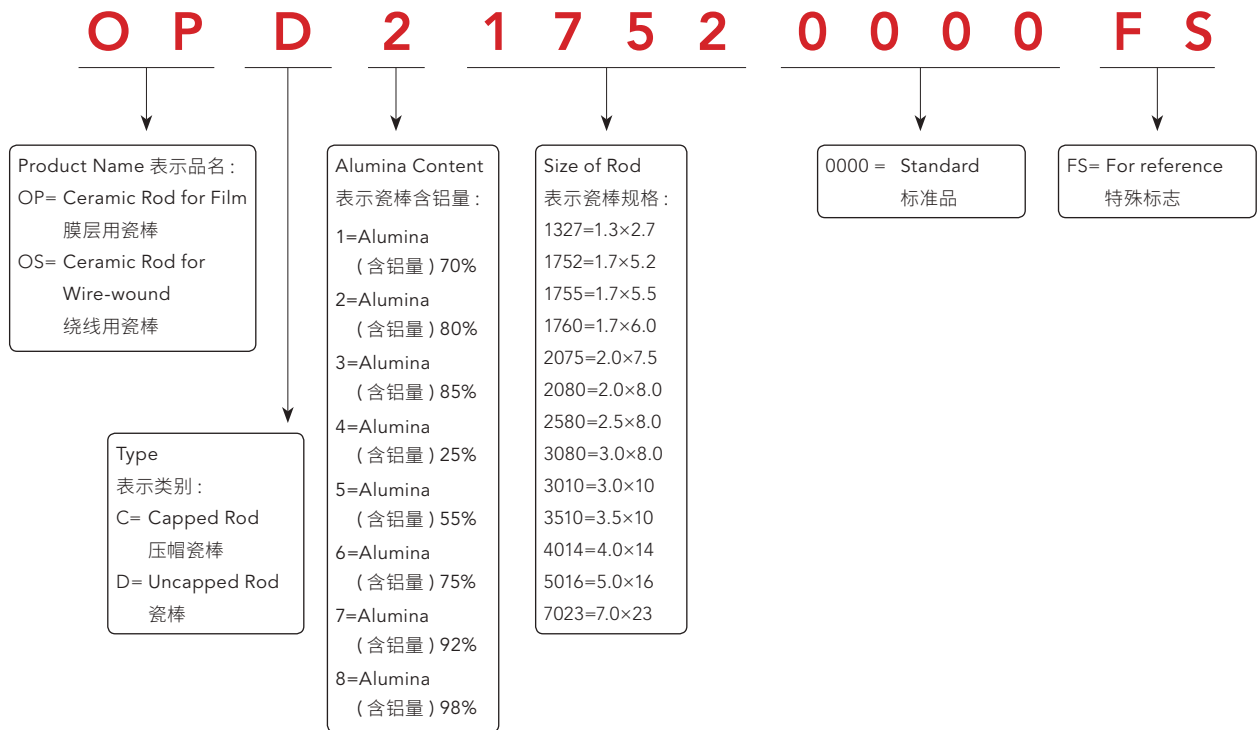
O P D 2 1 7 5 2 0 0 0 0 F S

Product Name 表示品名：
OP= Ceramic Rod for Film
膜层用瓷棒
OS= Ceramic Rod for Wire-wound
绕线用瓷棒

Type
表示类别：
C= Capped Rod
压帽瓷棒
D= Uncapped Rod
瓷棒

Alumina Content
表示瓷棒含铝量：
1=Alumina
（含铝量）70%
2=Alumina
（含铝量）80%
3=Alumina
（含铝量）85%
4=Alumina
（含铝量）25%
5=Alumina
（含铝量）55%
6=Alumina
（含铝量）75%
7=Alumina
（含铝量）92%
8=Alumina
（含铝量）98%

Size of Rod
表示瓷棒规格：
1327=1.3×2.7
1752=1.7×5.2
1755=1.7×5.5
1760=1.7×6.0
2075=2.0×7.5
2080=2.0×8.0
2580=2.5×8.0
3080=3.0×8.0
3010=3.0×10
3510=3.5×10
4014=4.0×14
5016=5.0×16
7023=7.0×23

0000 = Standard
标准品

FS= For reference
特殊标志